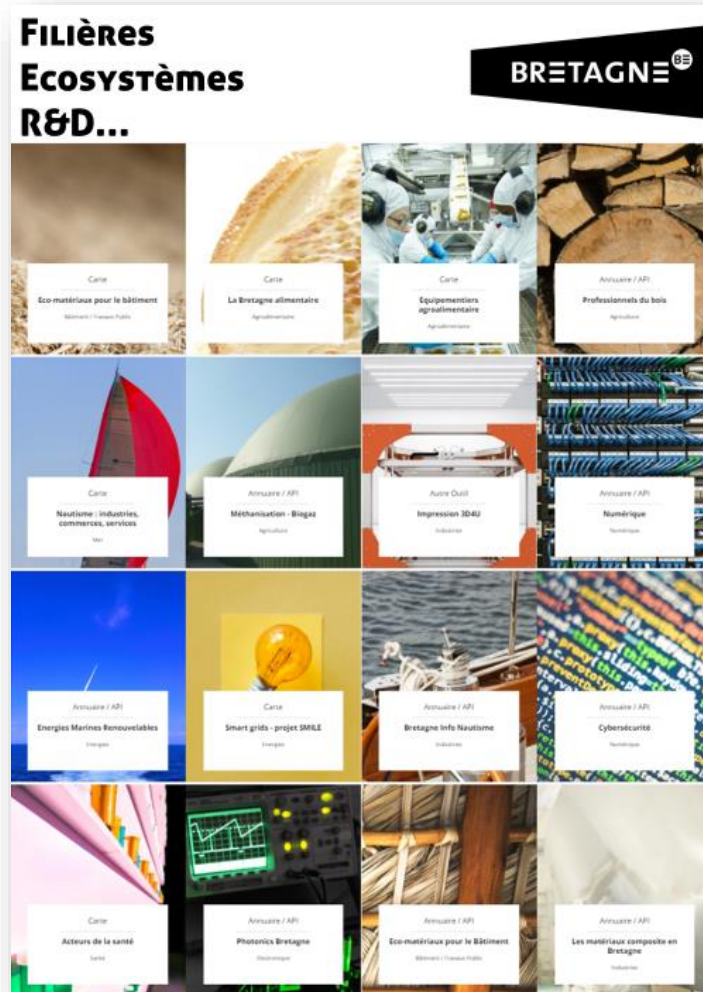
Filières
Ecosystèmes
R&D...

BRETAGNE BE

Carte
Eco-matériaux pour le bâtiment
Bâtiment / Travaux Public

Carte
La Bretagne alimentaire
Agroalimentaire

Carte
Equipementiers agroalimentaire
Agroalimentaire

Annuaire / API
Professionnels du bois
Agriculture

Carte
Nautisme : industries, commerces, services
Mer

Annuaire / API
Méthanisation - Biogaz
Agriculture

Autre Outil
Impression 3D4U
Industries

Annuaire / API
Numérique
Numérique

Annuaire / API
Energies Marines Renouvelables
Energies

Carte
Smart grids - projet SMILE
Energies

Annuaire / API
Bretagne Info Nautisme
Industries

Annuaire / API
Cybersécurité
Numérique

Carte
Acteurs de la santé
Santé

Annuaire / API
Photonics Bretagne
Electronique

Annuaire / API
Eco-matériaux pour le Bâtiment
Bâtiment / Travaux Public

Annuaire / API
Les matériaux composite en Bretagne
Industries